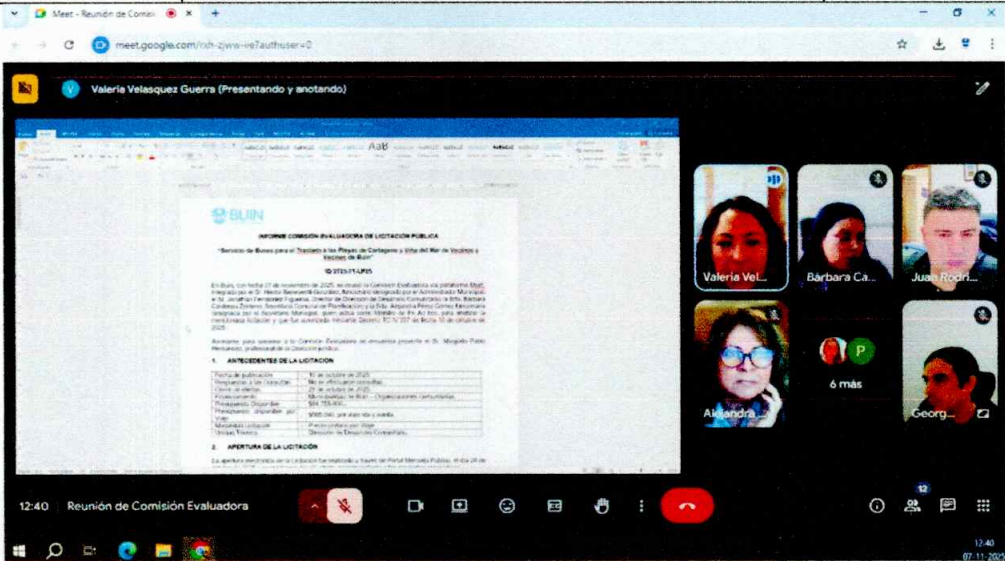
Meet - Reunión de Comisi ×

meet.google.com/xih-zjwa-ve7authuser=0

Valeria Velasquez Guerra (Presentando y anotando)

BUIN

INFORME COMISIÓN EVALUADORA DE LICITACIÓN PÚBLICA

"Servicio de Buses para el Traslado a las Playas de Cartagena y Viña del Mar de Vecinos y Vecinas de Buin"

ID 2723-71-LP25

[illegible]

1. ANTECEDENTES DE LA LICITACIÓN

| Fecha de publicación | 15 de octubre de 2025 |
|---|---|
| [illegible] | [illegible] |
| Cierre de ofertas | 29 de octubre de 2025 |
| Financiamiento | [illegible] |
| Presupuesto Disponible | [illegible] |
| Presupuesto disponible por viaje | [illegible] |
| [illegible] | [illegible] |
| Unidad Técnica | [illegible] |

2. APERTURA DE LA LICITACIÓN

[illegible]

Valeria Vel...

Bárbara Ca...

Juan Rodri...

Alejandra ...

P

6 más

Georg...

12:40 | Reunión de Comisión Evaluadora

12

12:40
07-11-2025